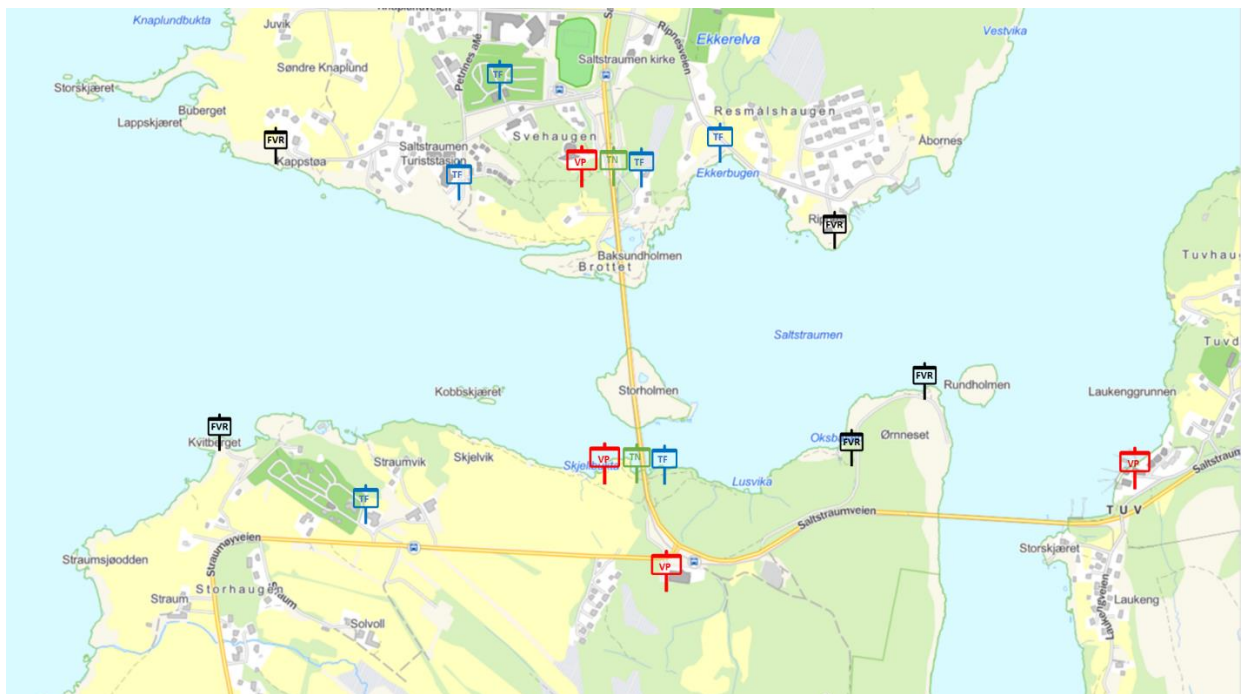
Knaplundbukta
Juvik
Søndre Knaplund
Storskjæret
Buberget
Lappskjæret
FVR
Kappstøa
Petrines allé
TF
Saltstraumen kirke
Ripnesveien
Ekkerelva
Vestvika
Resmålshaugen
Åbornes
Svehaugen
Saltstraumen Turiststasjon
TF
VP
TN
TF
TF
Ekkerbugen
FVR
Baksundholmen
Brottet
Tuvhaug
Saltstraumen
Storholmen
Kobbskjæret
FVR
Rundholmen
Laukenggrunnen
Tuvd
FVR
Kvitberget
Straumvik
Skjelvik
VP
TN
TF
FVR
Ømneset
Lusvika
VP
Saltstraumveien
TF
Straumøyveien
Saltstraumveien
TUV
Straumsjøodden
VP
Storskjæret
Straum
Storhaugen
Solvoll
Laukeng